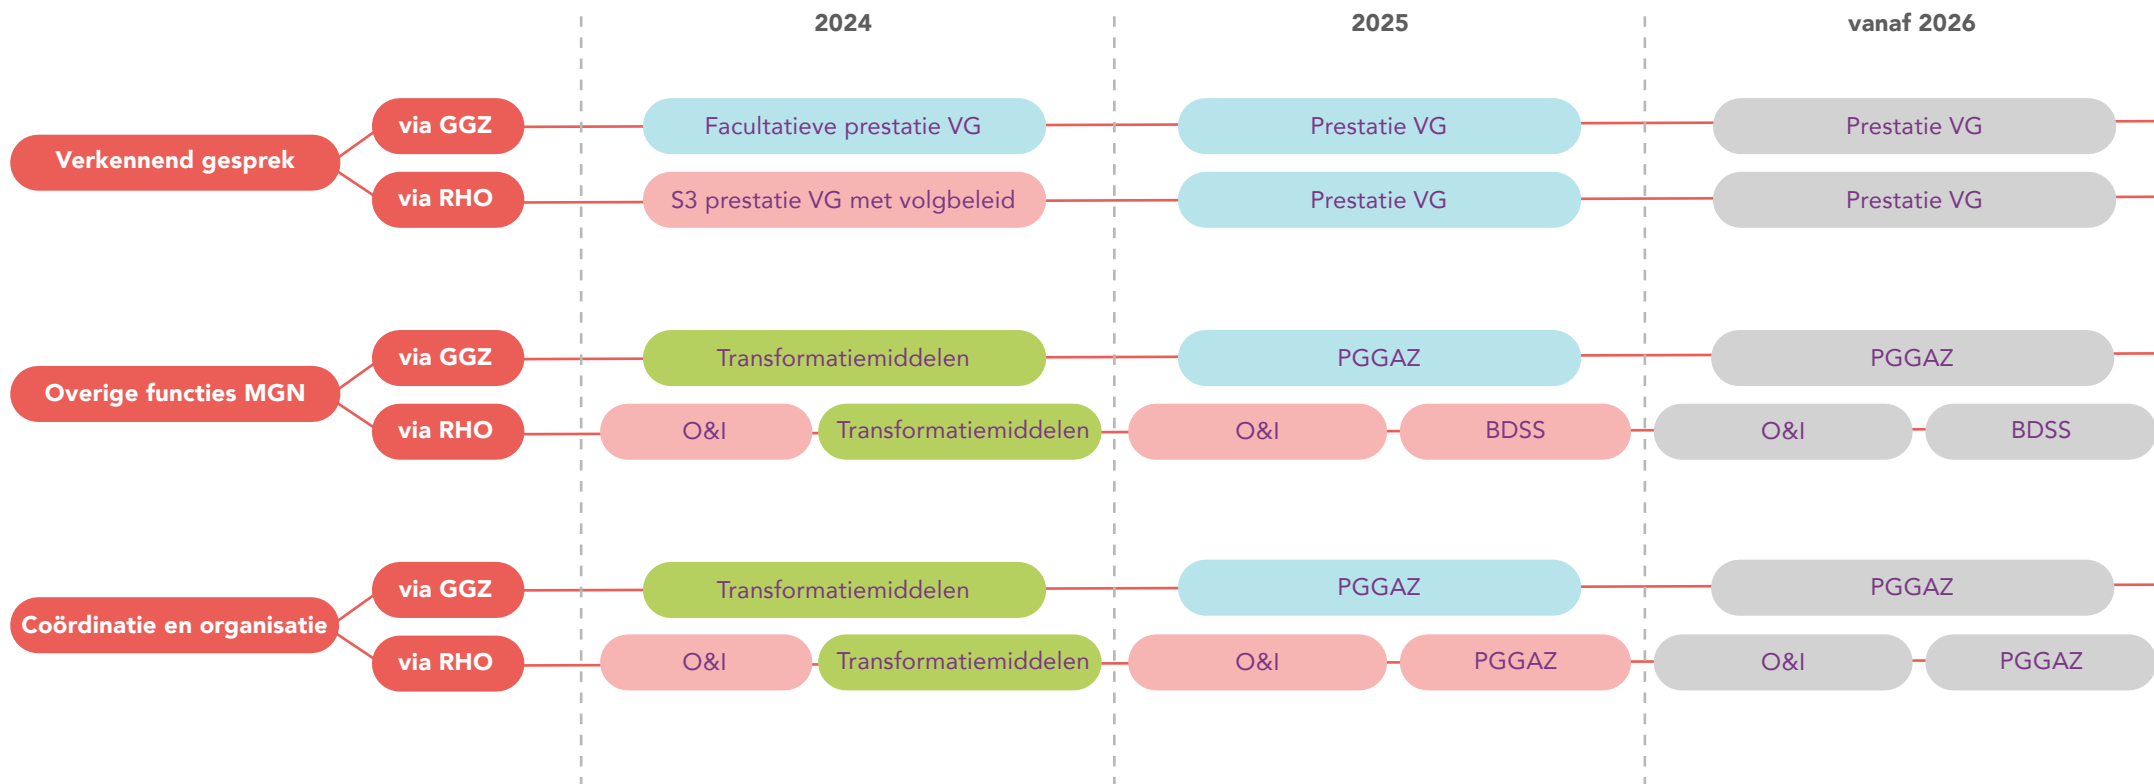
2024

2025

vanaf 2026

Verkennend gesprek

via GGZ

Facultatieve prestatie VG

Prestatie VG

Prestatie VG

via RHO

S3 prestatie VG met volgbeleid

Prestatie VG

Prestatie VG

Overige functies MGN

via GGZ

Transformatiemiddelen

PGGAZ

PGGAZ

via RHO

O&I

Transformatiemiddelen

O&I

BDSS

O&I

BDSS

Coördinatie en organisatie

via GGZ

Transformatiemiddelen

PGGAZ

PGGAZ

via RHO

O&I

Transformatiemiddelen

O&I

PGGAZ

O&I

PGGAZ